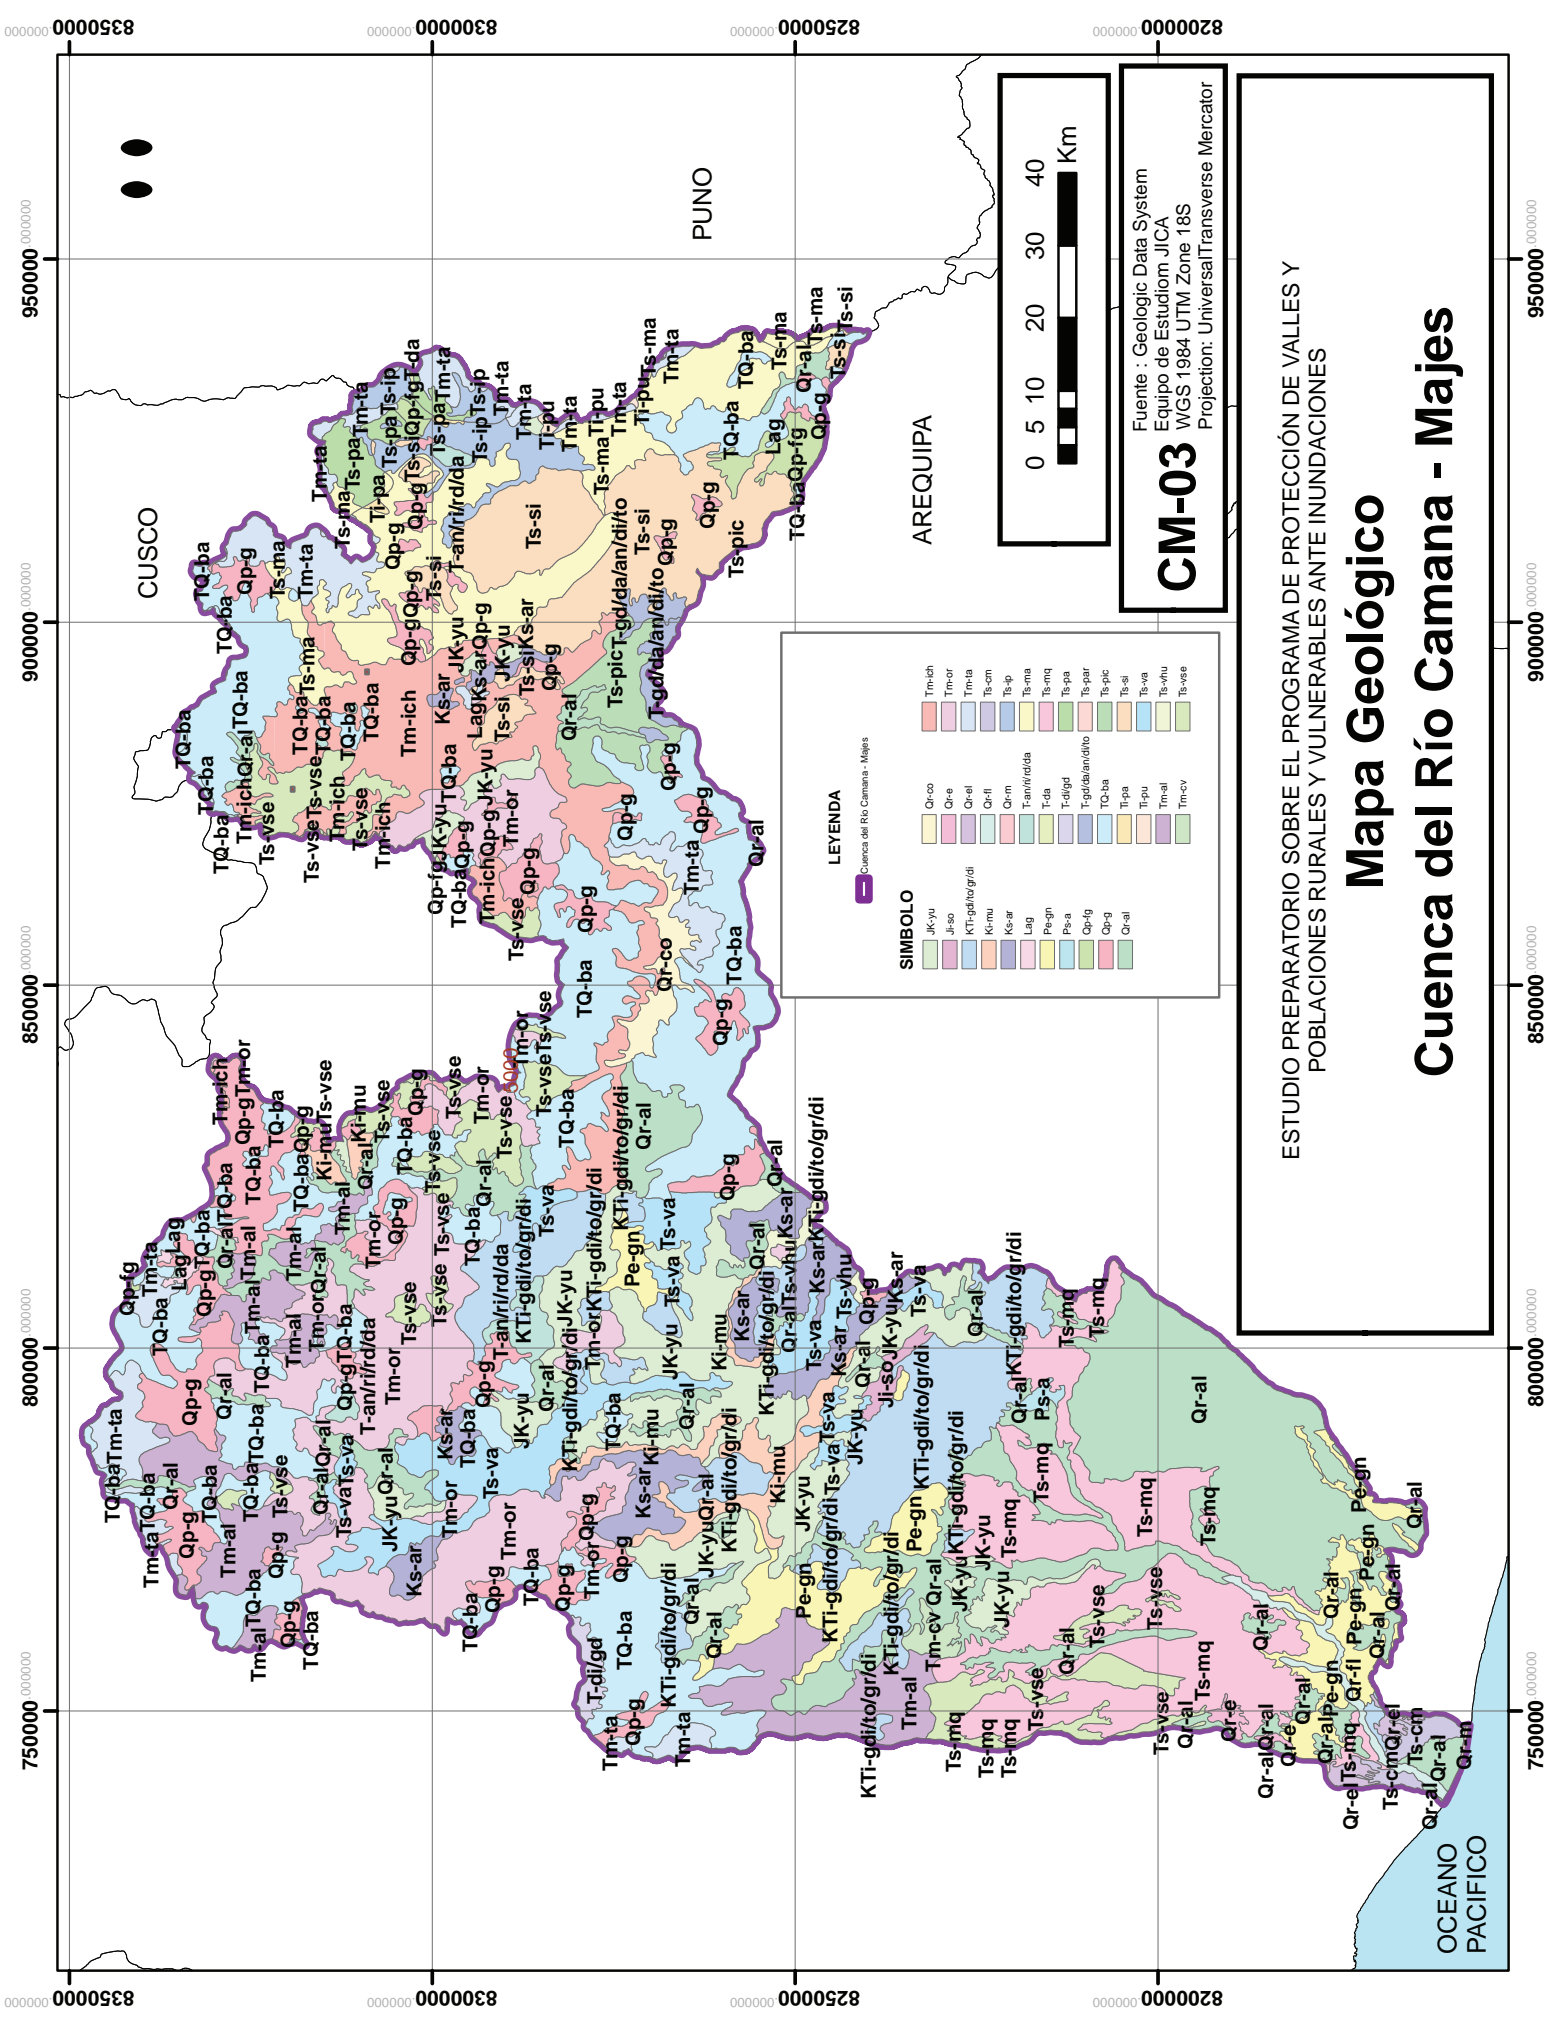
ESTUDIO PREPARATORIO SOBRE EL PROGRAMA DE PROTECCIÓN DE VALLES Y POBLACIONES RURALES Y VULNERABLES ANTE INUNDACIONES

Mapa Geológico

Cuenca del Río Camana - Majes

CM-03

Fuente : Geologic Data System
Equipo de Estudiom JICA
WGS 1984 UTM Zone 18S
Projection: UniversalTransverse Mercator

0 5 10 20 30 40 Km

LEYENDA

Cuenca del Río Camana - Majes

SIMBOLO

JK-yu
Ji-so
KTi-gdi/to/gr/di
Ki-mu
Ks-ar
Lag
Pe-gn
Ps-a
Qp-fg
Qp-g
Qr-al
Qr-co
Qr-e
Qr-el
Qr-fl
Qr-m
T-an/ri/rd/da
T-da
T-di/gd
T-gd/da/an/di/to
TQ-ba
Ti-pa
Ti-pu
Tm-al
Tm-cv
Tm-ich
Tm-or
Tm-ta
Ts-cm
Ts-ip
Ts-ma
Ts-mq
Ts-pa
Ts-par
Ts-pic
Ts-si
Ts-va
Ts-vhu
Ts-vse

CUSCO

PUNO

AREQUIPA

OCEANO PACIFICO

8350000
8300000
8250000
8200000
950000
900000
850000
800000
750000